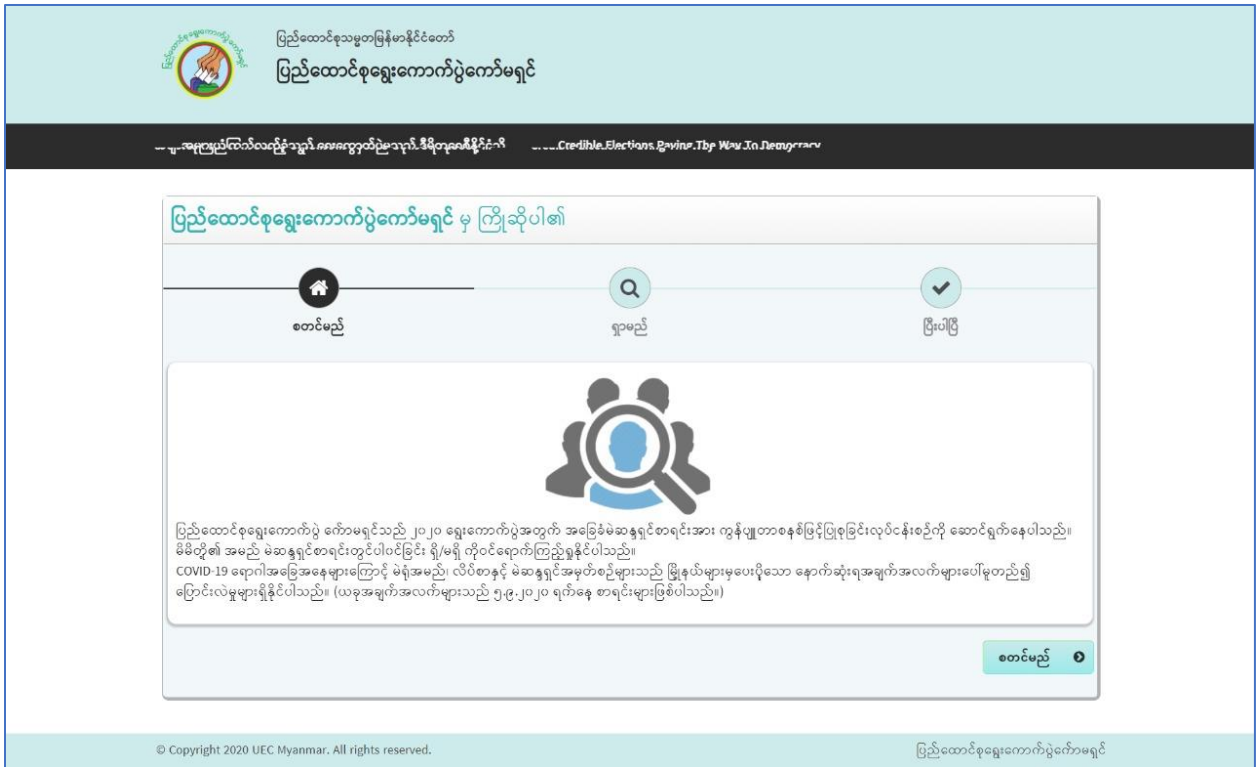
ပြည်ထောင်စုသမ္မတမြန်မာနိုင်ငံတော်
ပြည်ထောင်စုရွေးကောက်ပွဲကော်မရှင်

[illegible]

...Credible Elections Paving The Way To Democracy

ပြည်ထောင်စုရွေးကောက်ပွဲကော်မရှင် မှ ကြိုဆိုပါ၏

စတင်မည်

ရှာမည်

ပြီးပါပြီ

ပြည်ထောင်စုရွေးကောက်ပွဲ ကော်မရှင်သည် ၂၀၂၀ ရွေးကောက်ပွဲအတွက် အခြေခံမဲဆန္ဒရှင်စာရင်းအား ကွန်ပျူတာစနစ်ဖြင့်ပြုစုခြင်းလုပ်ငန်းစဉ်ကို ဆောင်ရွက်နေပါသည်။ မိမိတို့၏ အမည် မဲဆန္ဒရှင်စာရင်းတွင်ပါဝင်ခြင်း ရှိ/မရှိ ကိုဝင်ရောက်ကြည့်ရှုနိုင်ပါသည်။
COVID-19 ရောဂါအခြေအနေများကြောင့် မဲရုံအမည်၊ လိပ်စာနှင့် မဲဆန္ဒရှင်အမှတ်စဉ်များသည် မြို့နယ်များမှပေးပို့သော နောက်ဆုံးရအချက်အလက်များပေါ်မူတည်၍ ပြောင်းလဲမှုများရှိနိုင်ပါသည်။ (ယခုအချက်အလက်များသည် ၅.၉.၂၀၂၀ ရက်နေ့ စာရင်းများဖြစ်ပါသည်။)

စတင်မည်

© Copyright 2020 UEC Myanmar. All rights reserved.

ပြည်ထောင်စုရွေးကောက်ပွဲကော်မရှင်